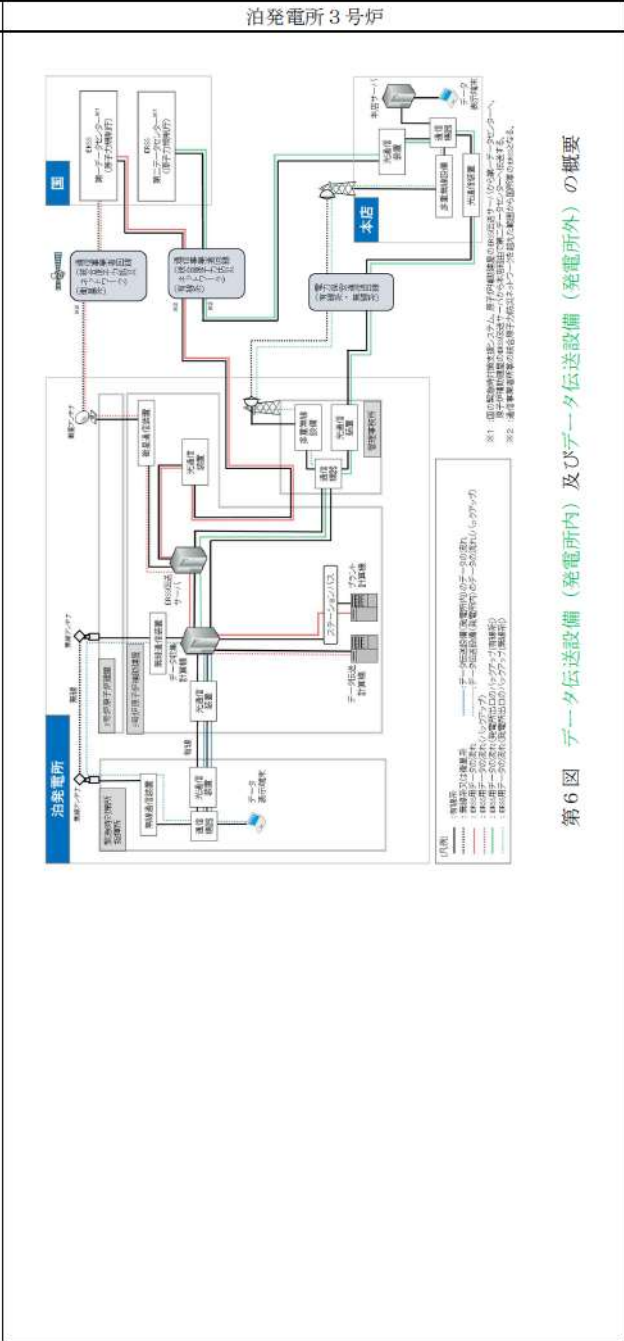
泊発電所３号炉

国

ERSS
第一データセンター※1
（原子力規制庁）

ERSS
第二データセンター※1
（原子力規制庁）

統合原子力防災ネットワーク（衛星系）

統合原子力防災ネットワーク（地上系）

統合原子力防災ネットワーク（地上系）

事業者設備用回線（有線系・無線系）

本店

本店サーバ

データ表示端末

光通信設備

通信機器

多重無線設備

泊発電所

緊急時対策所（指揮所）

無線通信設備

通信機器

光通信設備

データ表示端末

衛星アンテナ

有線

無線

衛星通信設備

光通信設備

ERSS伝送サーバ

データ収集計算機

データ伝送計算機

ステーションバス

プラント計算機

多重無線設備

光通信設備

通信機器

1号炉原子炉補助建屋

3号炉原子炉補助建屋

緊急時対策所

（凡例）

有線系

無線系又は衛星系

ERSS用データの流れ

ERSS用データの流れ（バックアップ）

ERSS用データの流れ（衛星系ルートのバックアップ）

データ伝送設備（発電所内）のデータの流れ

データ伝送設備（発電所外）のデータの流れ（バックアップ）

※1 国の緊急時対策支援システム。原子炉格納容器内の状態等の情報を国（原子力規制庁）の第一データセンター及び第二データセンターへ伝送する。

※2 通信事業者等の統合原子力防災ネットワーク

第６図　データ伝送設備（発電所内）及びデータ伝送設備（発電所外）の概要